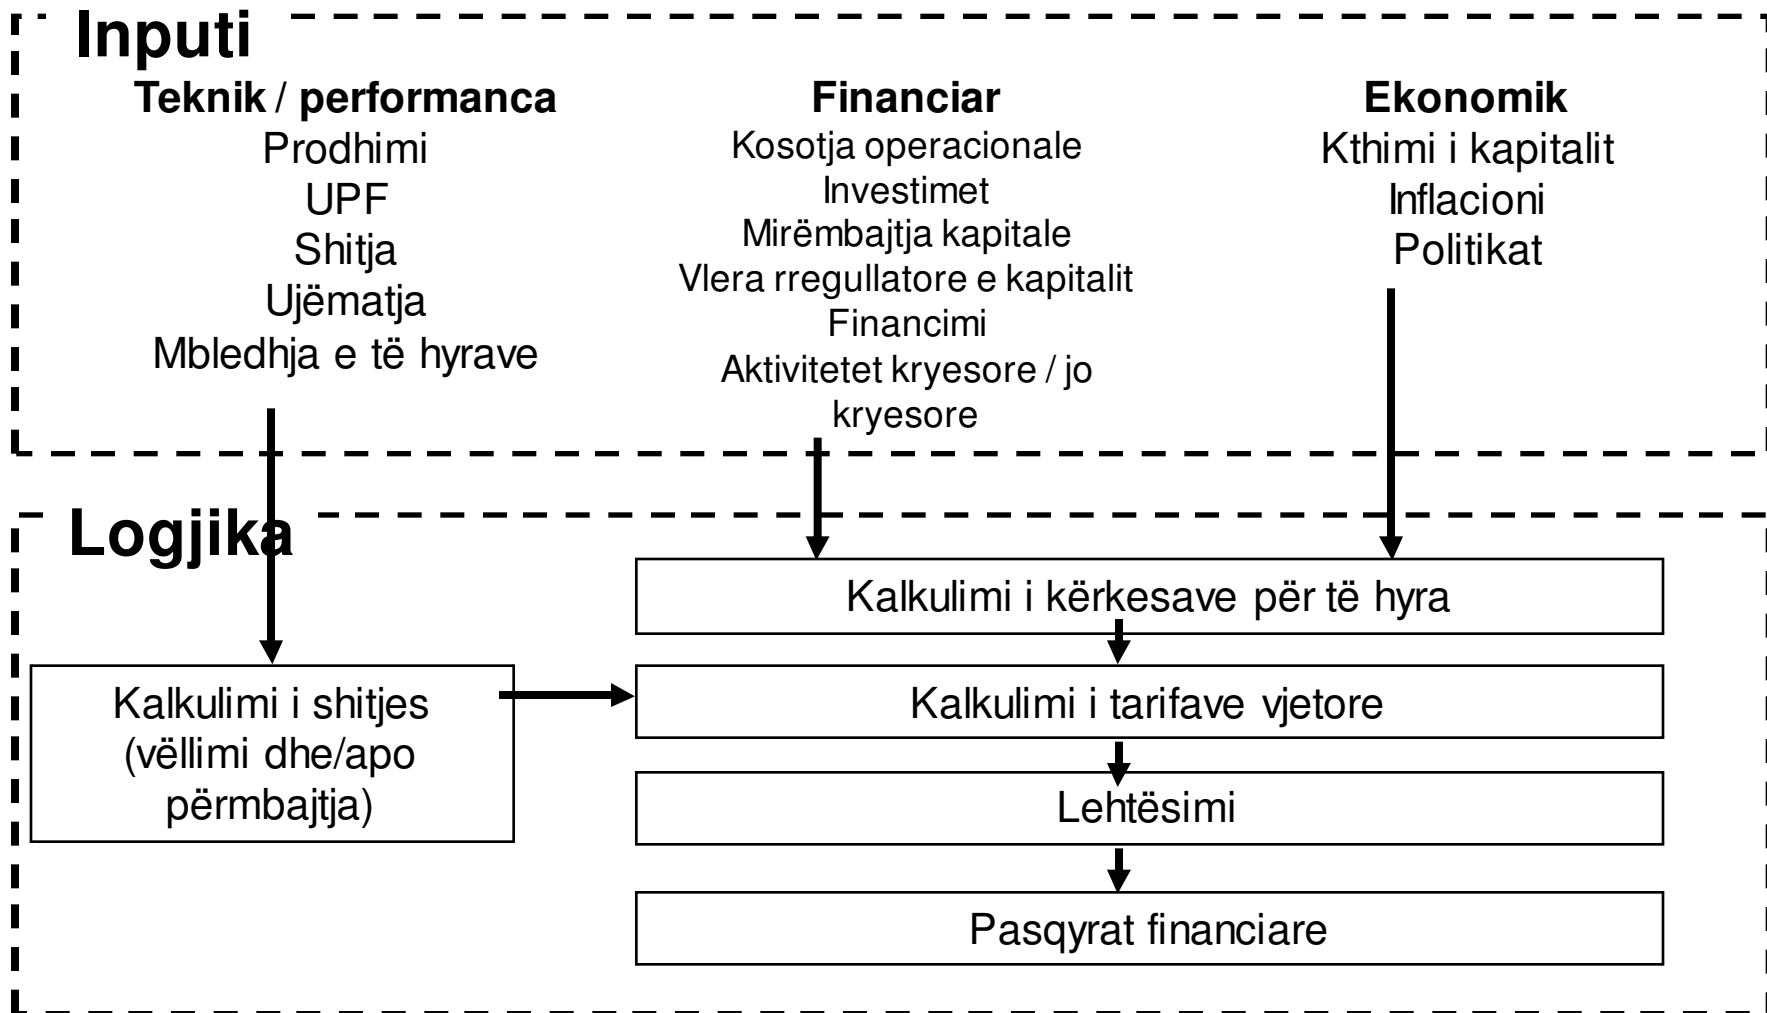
Inputi

Teknik / performanca
Prodhimi
UPF
Shitja
Ujëmatja
Mbledhja e të hyrave

Financiar
Kosotja operacionale
Investimet
Mirëmbajtja kapitale
Vlera rregullatore e kapitalit
Financimi
Aktivitetet kryesore / jo kryesore

Ekonomik
Kthimi i kapitalit
Inflacioni
Politikat

Logjika

Kalkulimi i shitjes (vëllimi dhe/apo përmbajtja)

Kalkulimi i kërkesave për të hyra

Kalkulimi i tarifave vjetore

Lehtësimi

Pasqyrat financiare